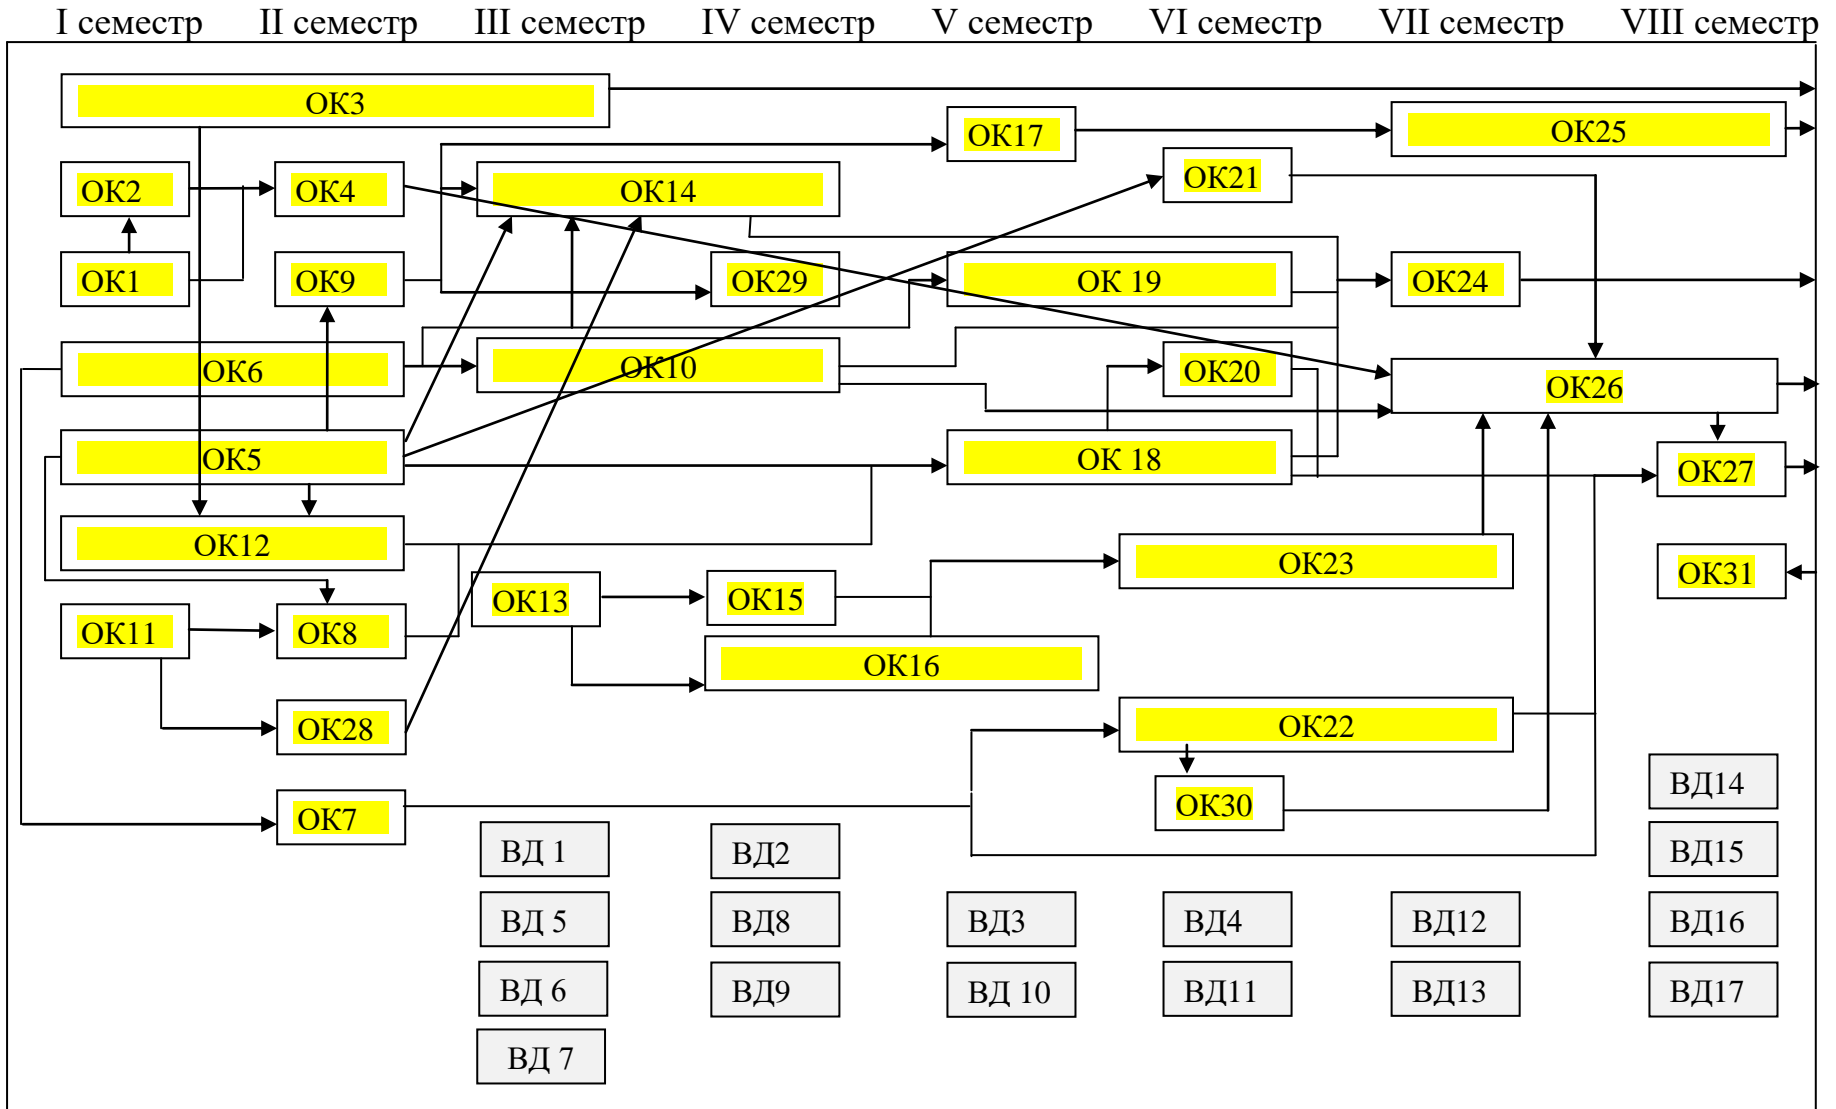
I семестр II семестр III семестр IV семестр V семестр VI семестр VII семестр VIII семестр

ОК3
ОК17
ОК25
ОК2
ОК4
ОК14
ОК21
ОК1
ОК9
ОК29
ОК 19
ОК24
ОК6
ОК10
ОК20
ОК26
ОК5
ОК 18
ОК27
ОК12
ОК23
ОК31
ОК13
ОК15
ОК11
ОК8
ОК16
ОК28
ОК22
ОК30
ОК7

ВД14
ВД 1
ВД2
ВД15
ВД 5
ВД8
ВД3
ВД4
ВД12
ВД16
ВД 6
ВД9
ВД 10
ВД11
ВД13
ВД17
ВД 7